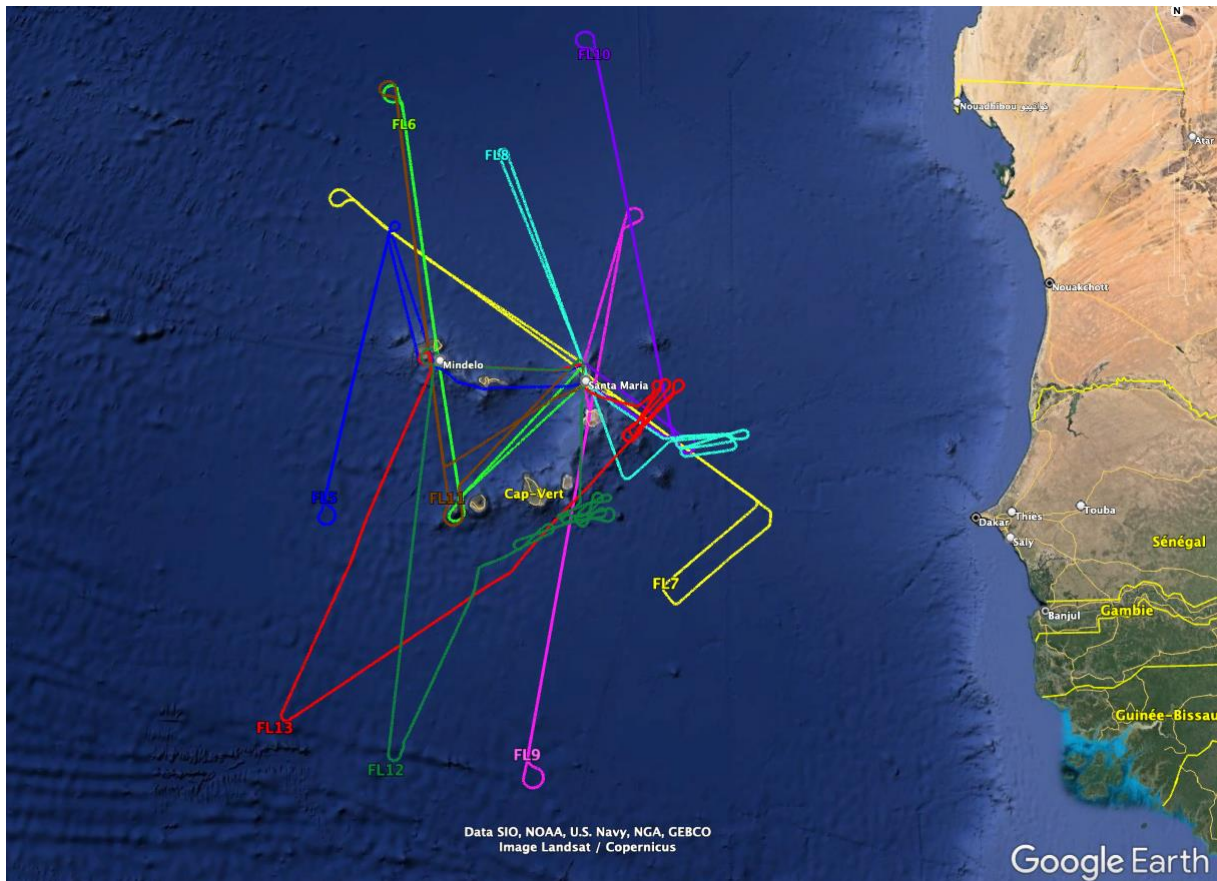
N
FL10
Nouadhibou نواذيبو
FL6
Atar
FL8
Nouakchott
Mindelo
Santa Maria
FL5
FL11
Cap-Vert
Touba
Dakar
Thiès
Saly
Sénégal
FL7
Banjul
Gambie
FL13
Guinée-Bissau
FL12
FL9
Data SIO, NOAA, U.S. Navy, NGA, GEBCO
Image Landsat / Copernicus
Google Earth